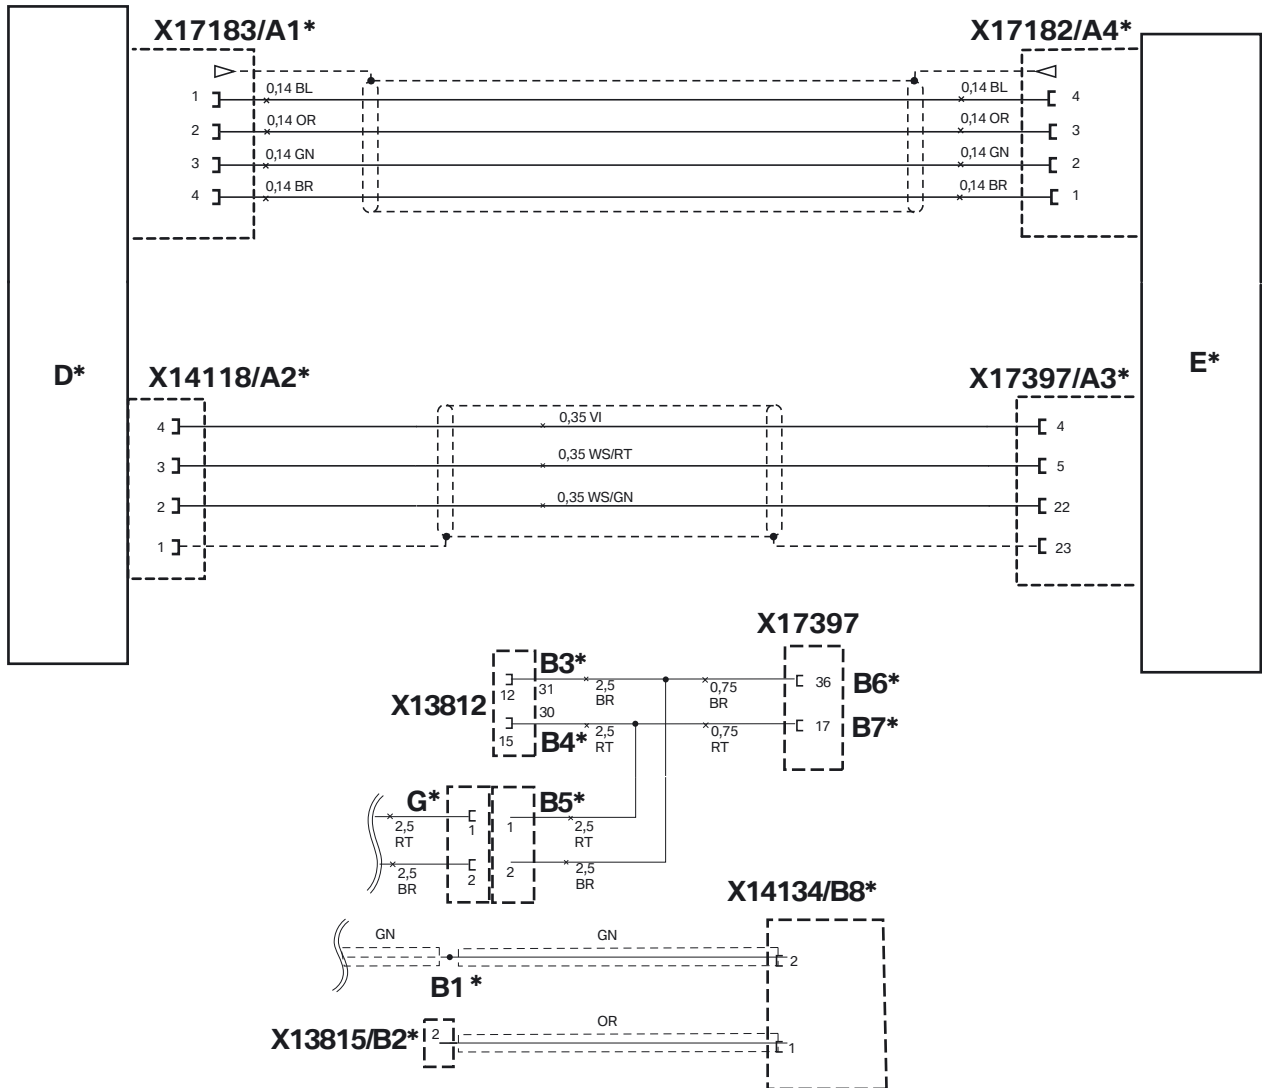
X17183/A1*

X17182/A4*

1
0,14 BL
0,14 BL
4

2
0,14 OR
0,14 OR
3

3
0,14 GN
0,14 GN
2

4
0,14 BR
0,14 BR
1

D*

E*

X14118/A2*

X17397/A3*

4
0,35 VI
4

3
0,35 WS/RT
5

2
0,35 WS/GN
22

1
23

X17397

B3*

X13812

12
31
2,5
BR
0,75
BR
36
B6*

30

15
B4*
2,5
RT
0,75
RT
17
B7*

G*
B5*

2,5
RT
1
1
2,5
RT

2,5
BR
2
2
2,5
BR

X14134/B8*

GN
GN
2

B1 *

X13815/B2*
2
OR
1